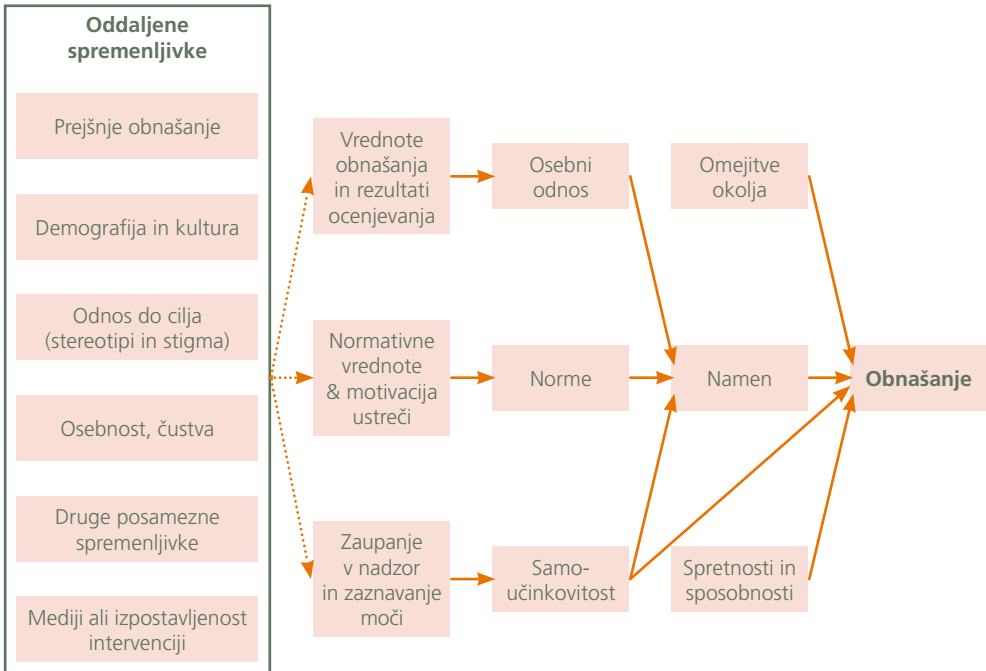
Oddaljene spremenljivke

Prejšnje obnašanje

Demografija in kultura

Odnos do cilja (stereotipi in stigma)

Osebnost, čustva

Druge posamezne spremenljivke

Mediji ali izpostavljenost intervenciji

Vrednote obnašanja in rezultati ocenjevanja

Osebni odnos

Omejitve okolja

Normativne vrednote & motivacija ustreči

Norme

Namen

Obnašanje

Zaupanje v nadzor in zaznavanje moči

Samoučinkovitost

Spretnosti in sposobnosti